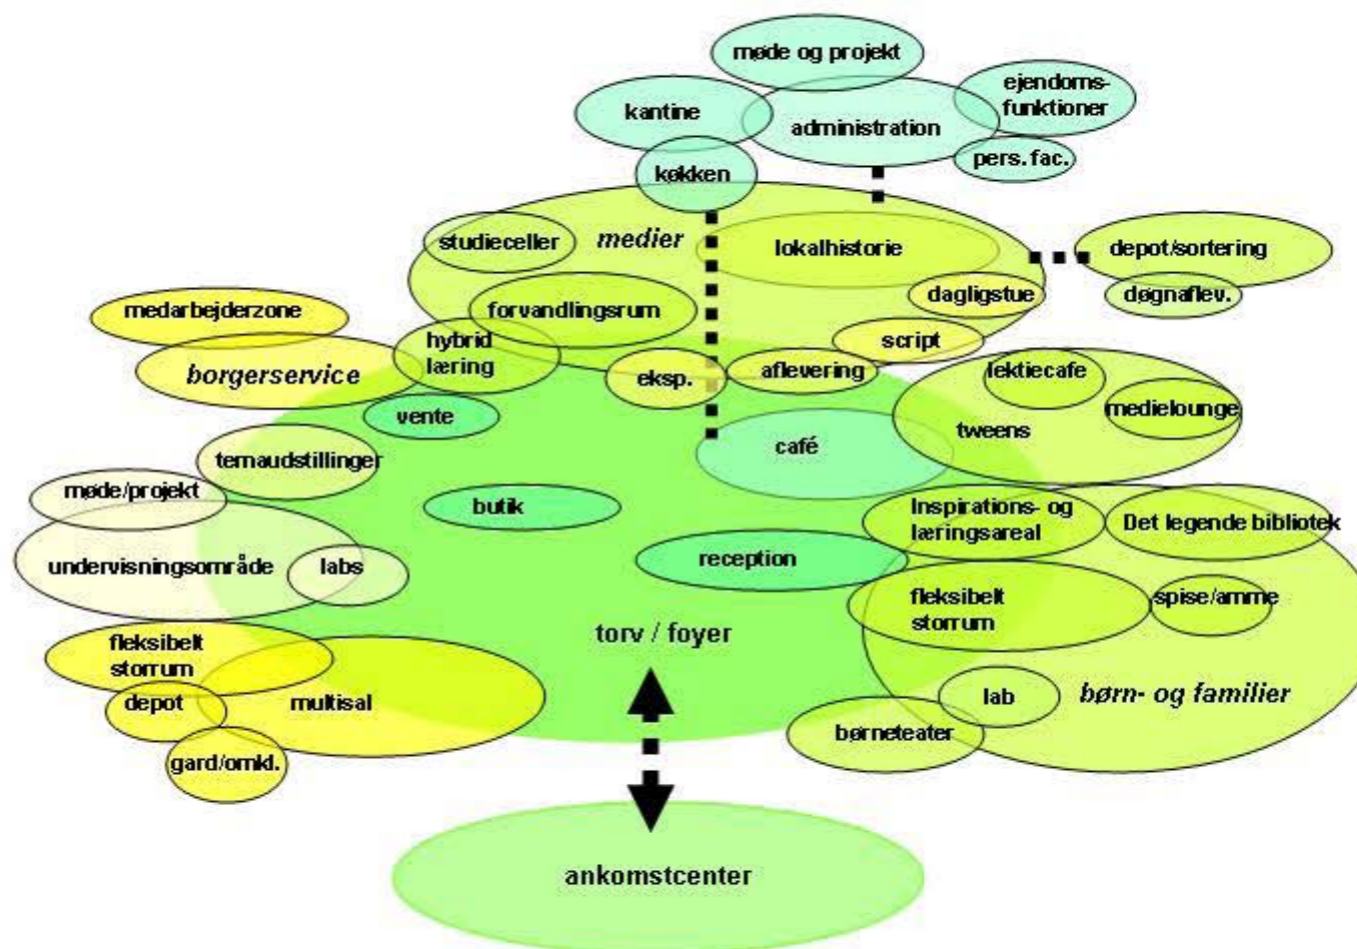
møde og projekt
kantine
administration
ejendoms-funktioner
pers. fac.
køkken
studieceller
medier
lokalhistorie
depot/sortering
døgnaflev.
dagligstue
medarbejderzone
forvandlingsrum
script
hybrid læring
borgerservice
eksp.
aflevering
lektiecafe
medielounge
vente
tweens
café
temaudstillinger
møde/projekt
butik
Inspirations- og læringsareal
Det legende bibliotek
undervisningsområde
labs
reception
fleksibelt storrum
spise/amme
torv / foyer
fleksibelt storrum
depot
multisal
lab
børn- og familier
børneteater
gard/omkl.
ankomstcenter